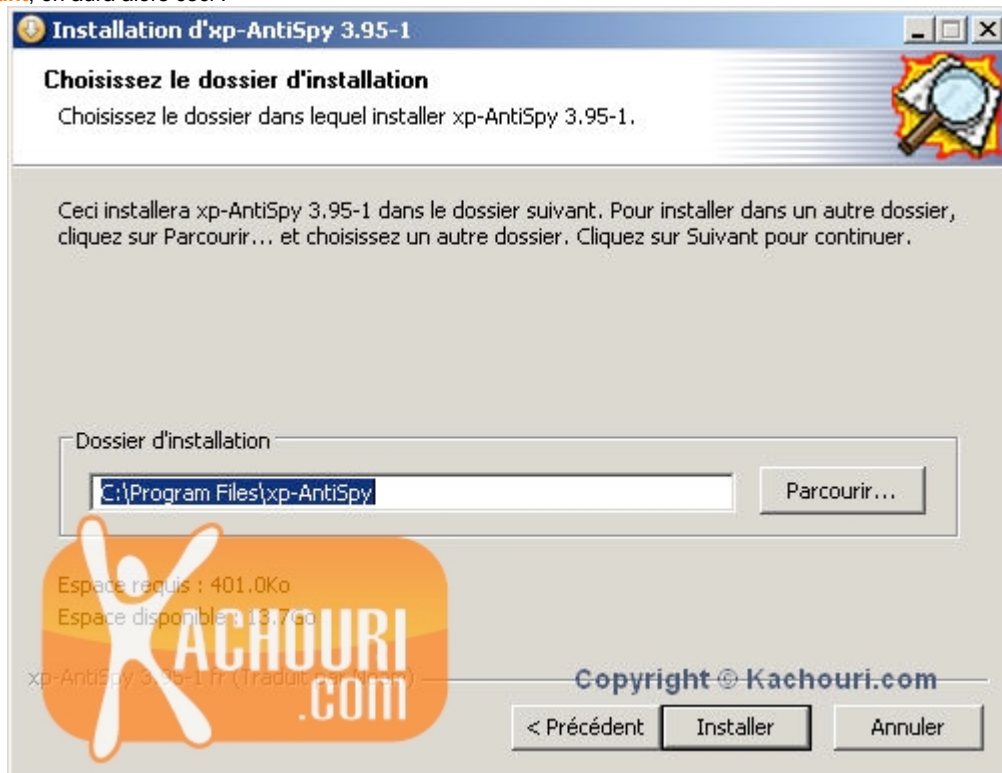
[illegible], on aura alors ceci :

Installation d'xp-AntiSpy 3.95-1

Choisissez le dossier d'installation
Choisissez le dossier dans lequel installer xp-AntiSpy 3.95-1.

Ceci installera xp-AntiSpy 3.95-1 dans le dossier suivant. Pour installer dans un autre dossier, cliquez sur Parcourir... et choisissez un autre dossier. Cliquez sur Suivant pour continuer.

Dossier d'installation
C:\Program Files\xp-AntiSpy
Parcourir...

Espace requis : 401.0Ko
Espace disponible : 13.7Go

xp-AntiSpy 3.95-1 fr (Traduit par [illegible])

KACHOURI .COM

Copyright © Kachouri.com

< Précédent
Installer
Annuler